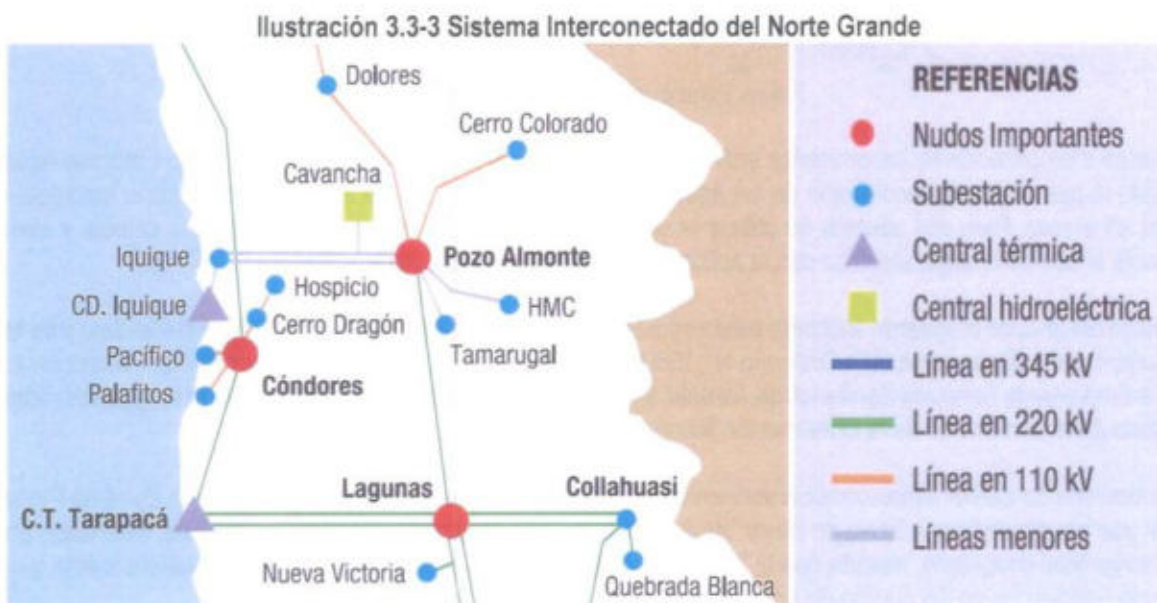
Ilustración 3.3-3 Sistema Interconectado del Norte Grande

Dolores
Cerro Colorado
Cavancha
Iquique
Pozo Almonte
Hospicio
CD. Iquique
Cerro Dragón
HMC
Pacífico
Tamarugal
Palafitos
Cóndores
Lagunas
Collahuasi
C.T. Tarapacá
Nueva Victoria
Quebrada Blanca

REFERENCIAS
Nudos Importantes
Subestación
Central térmica
Central hidroeléctrica
Línea en 345 kV
Línea en 220 kV
Línea en 110 kV
Líneas menores